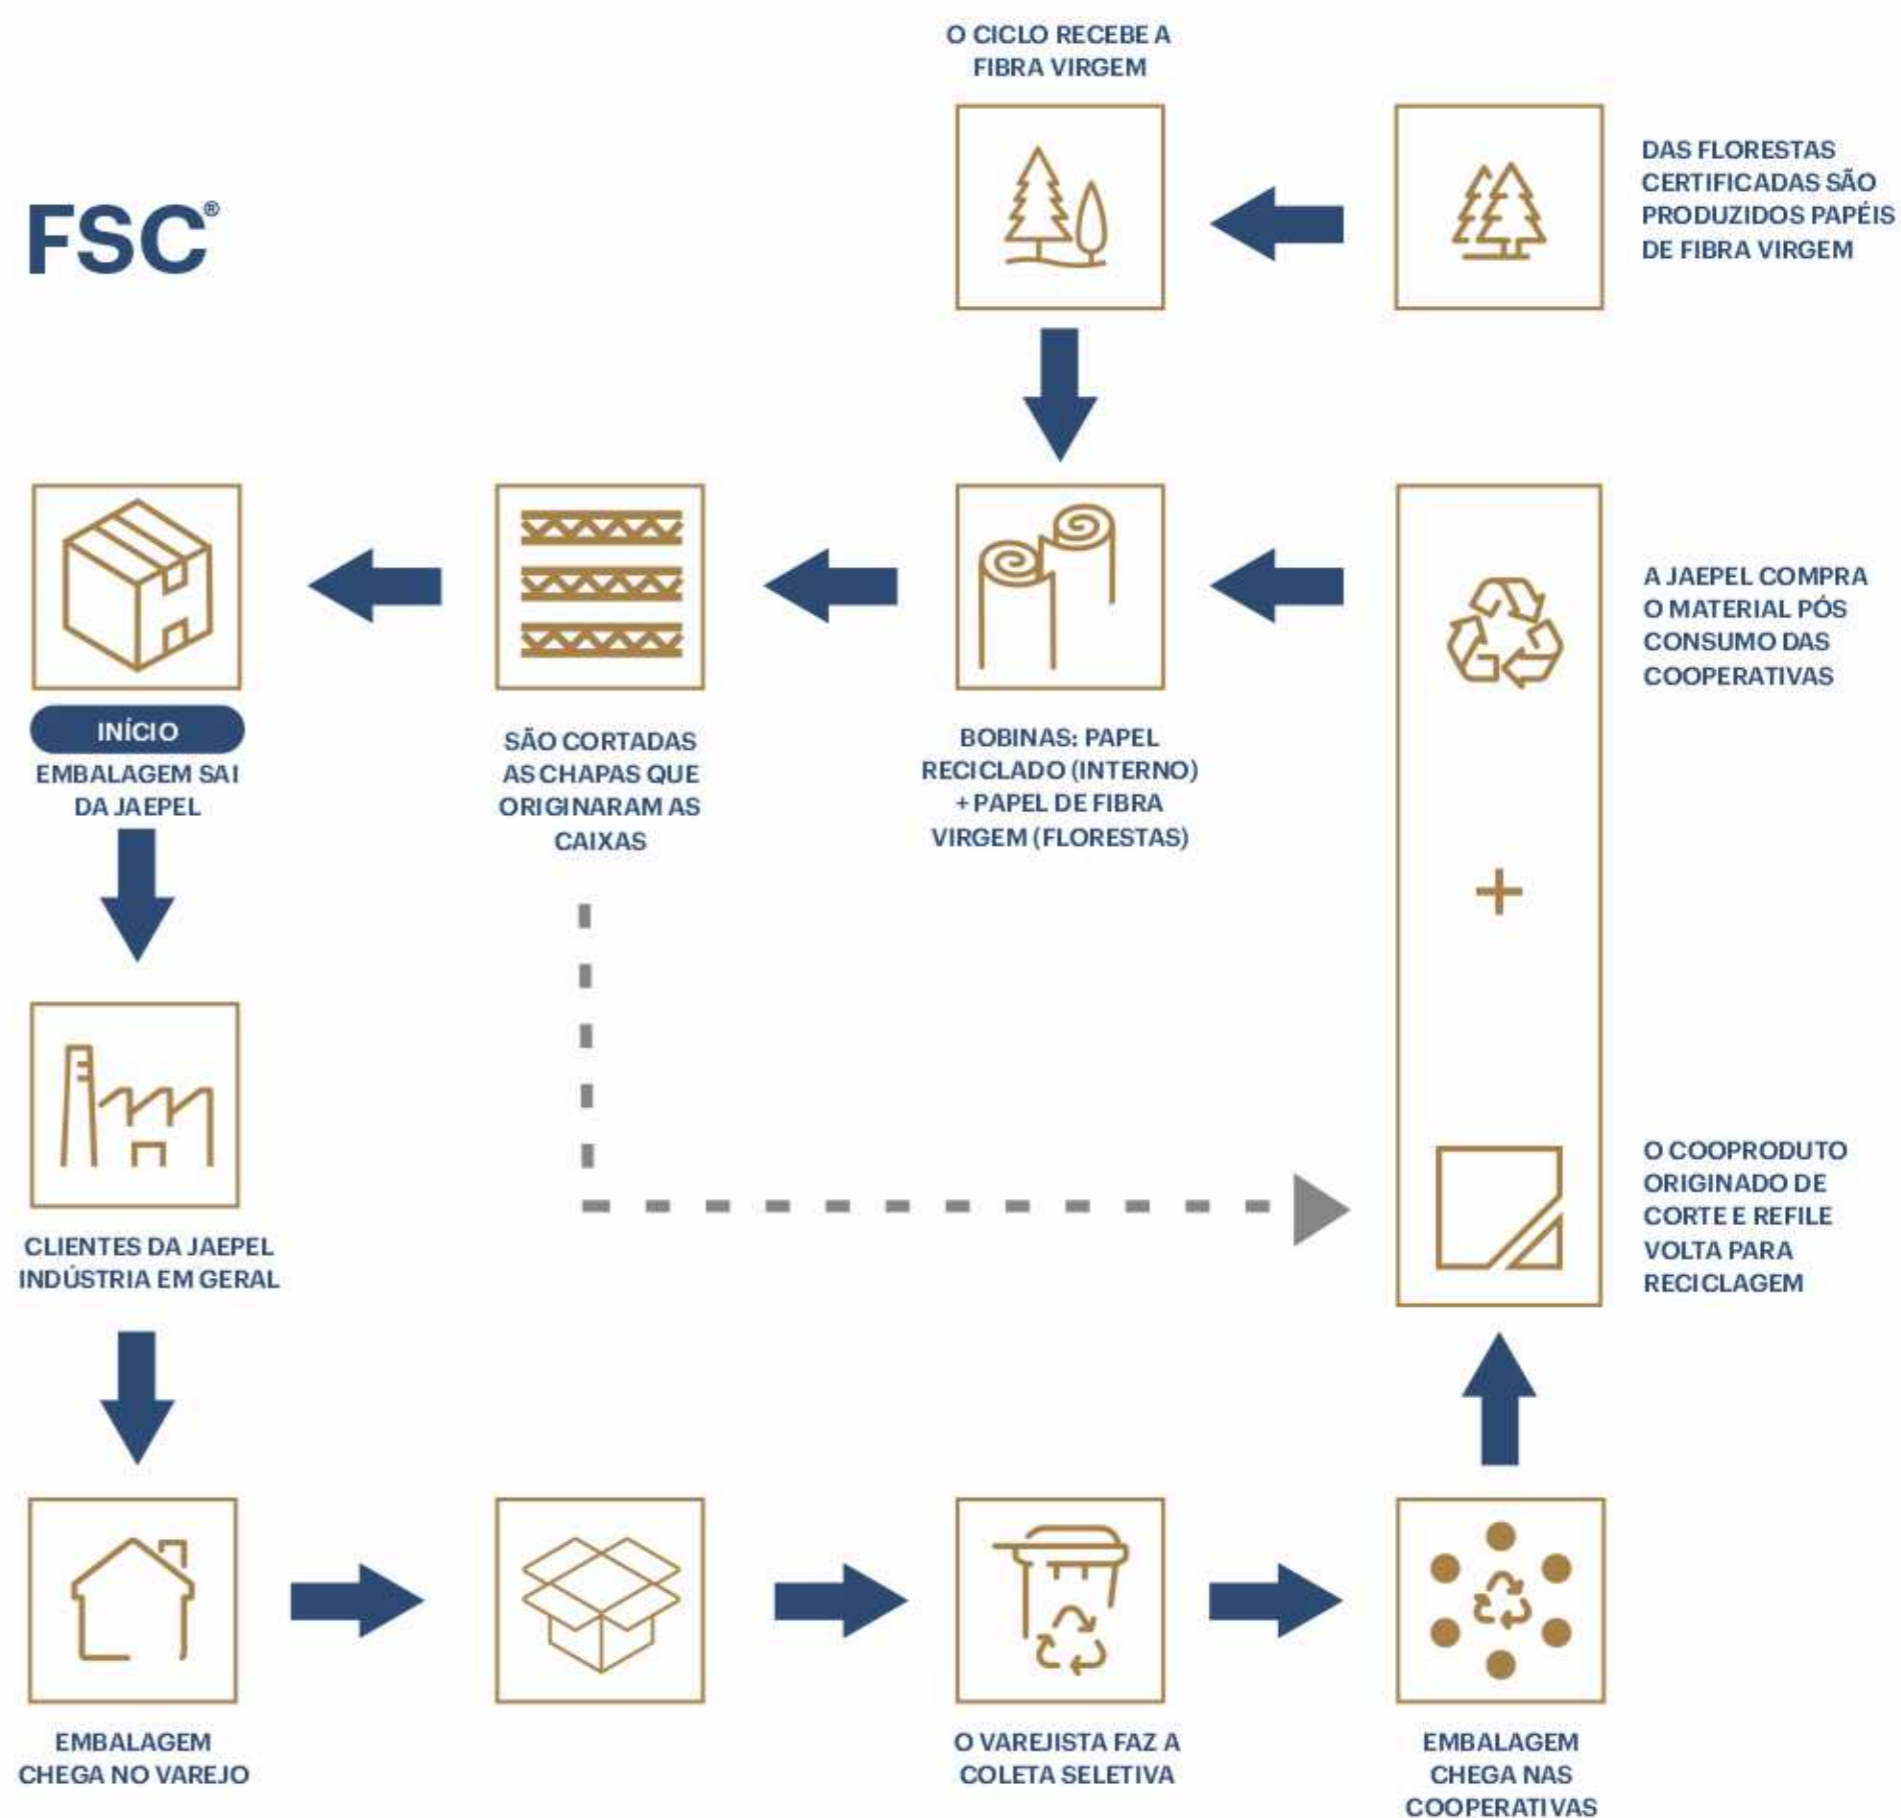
O CICLO RECEBE A FIBRA VIRGEM

DAS FLORESTAS CERTIFICADAS SÃO PRODUZIDOS PAPÉIS DE FIBRA VIRGEM

FSC®

INÍCIO
EMBALAGEM SAI DA JAEPEL

SÃO CORTADAS AS CHAPAS QUE ORIGINARAM AS CAIXAS

BOBINAS: PAPEL RECICLADO (INTERNO) + PAPEL DE FIBRA VIRGEM (FLORESTAS)

A JAEPEL COMPRA O MATERIAL PÓS CONSUMO DAS COOPERATIVAS

+

O COOPRODUTO ORIGINADO DE CORTE E REFILE VOLTA PARA RECICLAGEM

CLIENTES DA JAEPEL INDÚSTRIA EM GERAL

EMBALAGEM CHEGA NO VAREJO

O VAREJISTA FAZ A COLETA SELETIVA

EMBALAGEM CHEGA NAS COOPERATIVAS